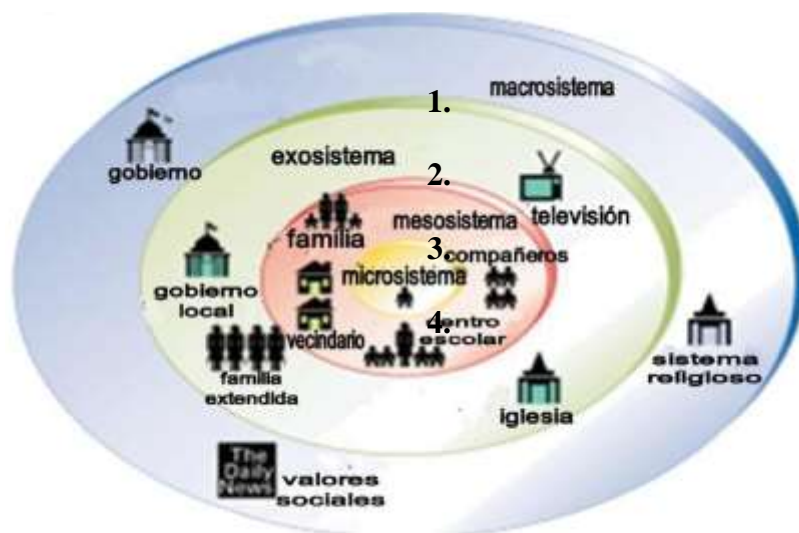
1.
macrosistema

gobierno

exosistema

2.

televisión

mesosistema

familia

3.
compañeros

gobierno local

microsistema

4.
centro escolar

vecindario

familia extendida

sistema religioso

iglesia

The Daily News

valores sociales